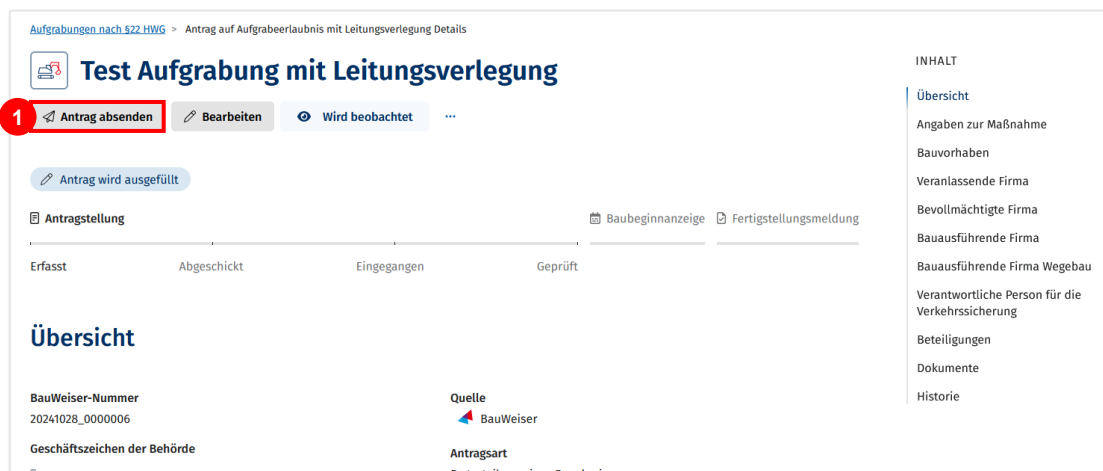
Aufgrabungen nach §22 HWG > Antrag auf Aufgrabeerlaubnis mit Leitungsverlegung Details

Test Aufgrabung mit Leitungsverlegung

1

Antrag absenden

Bearbeiten

Wird beobachtet

...

Antrag wird ausgefüllt

Antragstellung

Baubeginnanzeige

Fertigstellungsmeldung

Erfasst

Abgeschickt

Eingegangen

Geprüft

Übersicht

BauWeiser-Nummer
20241028_0000006

Geschäftszeichen der Behörde

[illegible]

Quelle
BauWeiser

Antragsart
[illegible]

INHALT

Übersicht
Angaben zur Maßnahme
Bauvorhaben
Veranlassende Firma
Bevollmächtigte Firma
Bauausführende Firma
Bauausführende Firma Wegebau
Verantwortliche Person für die Verkehrssicherung
Beteiligungen
Dokumente
Historie